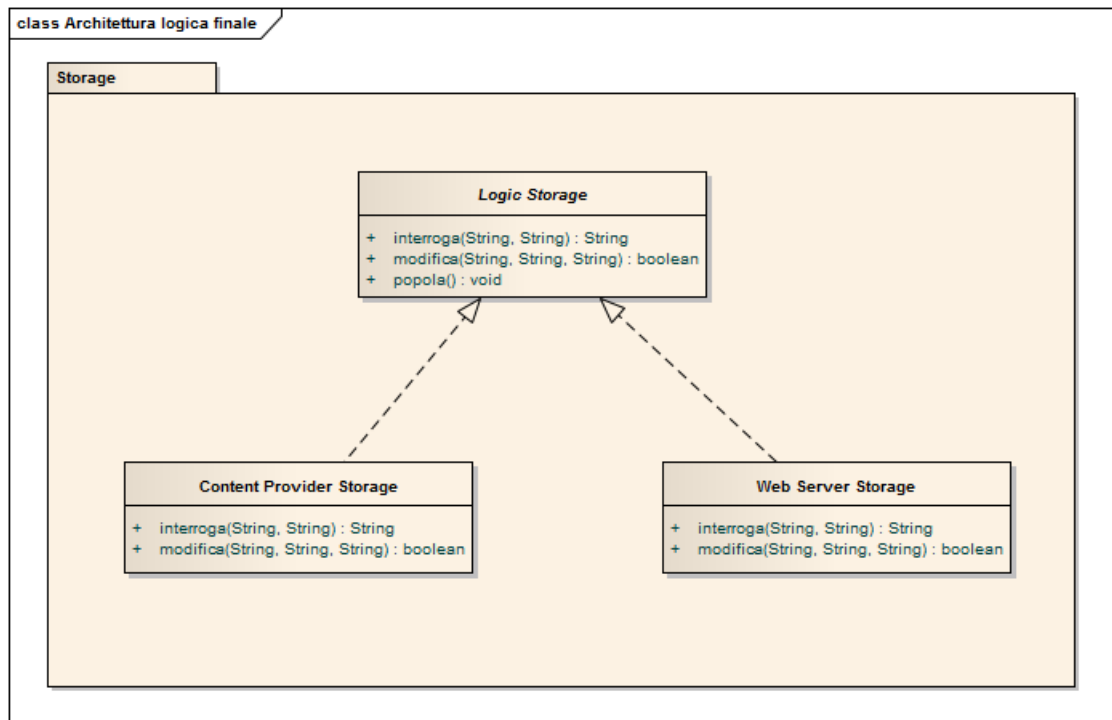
class Architettura logica finale

Storage

Logic Storage

+ interroga(String, String) : String
+ modifica(String, String, String) : boolean
+ popola() : void

Content Provider Storage

+ interroga(String, String) : String
+ modifica(String, String, String) : boolean

Web Server Storage

+ interroga(String, String) : String
+ modifica(String, String, String) : boolean